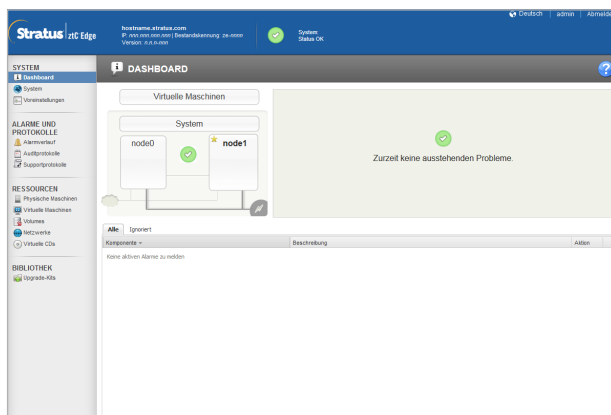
Stratus | ztC Edge

hostname.stratus.com
IP: nnn.nnn.nnn.nnn | Bestandskennung: ze-nnnn
Version: n.n.n-nnn

System:
Status OK

Deutsch | admin | Abmeld

SYSTEM
Dashboard
System
Voreinstellungen

ALARME UND PROTOKOLLE
Alarmverlauf
Auditprotokolle
Supportprotokolle

RESSOURCEN
Physische Maschinen
Virtuelle Maschinen
Volumes
Netzwerke
Virtuelle CDs

BIBLIOTHEK
Upgrade-Kits

DASHBOARD

Virtuelle Maschinen

System

node0

node1

Zurzeit keine ausstehenden Probleme.

Alle | Ignoriert

| Komponente | Beschreibung | Aktion |
|---|---|---|
| Keine aktiven Alarme zu melden | | |